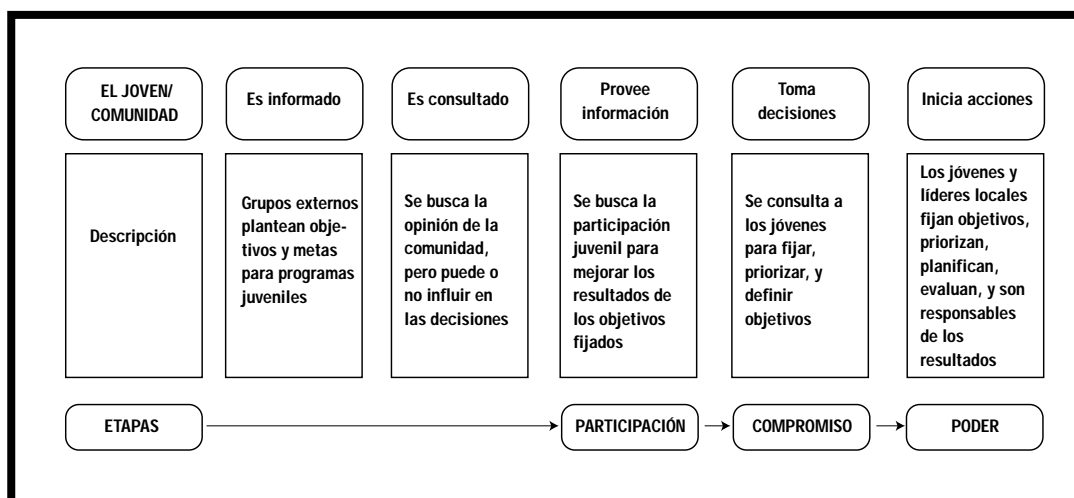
EL JOVEN/ COMUNIDAD

Es informado

Es consultado

Provee información

Toma decisiones

Inicia acciones

Descripción

Grupos externos plantean objetivos y metas para programas juveniles

Se busca la opinión de la comunidad, pero puede o no influir en las decisiones

Se busca la participación juvenil para mejorar los resultados de los objetivos fijados

Se consulta a los jóvenes para fijar, priorizar, y definir objetivos

Los jóvenes y líderes locales fijan objetivos, priorizan, planifican, evaluan, y son responsables de los resultados

ETAPAS

PARTICIPACIÓN

COMPROMISO

PODER